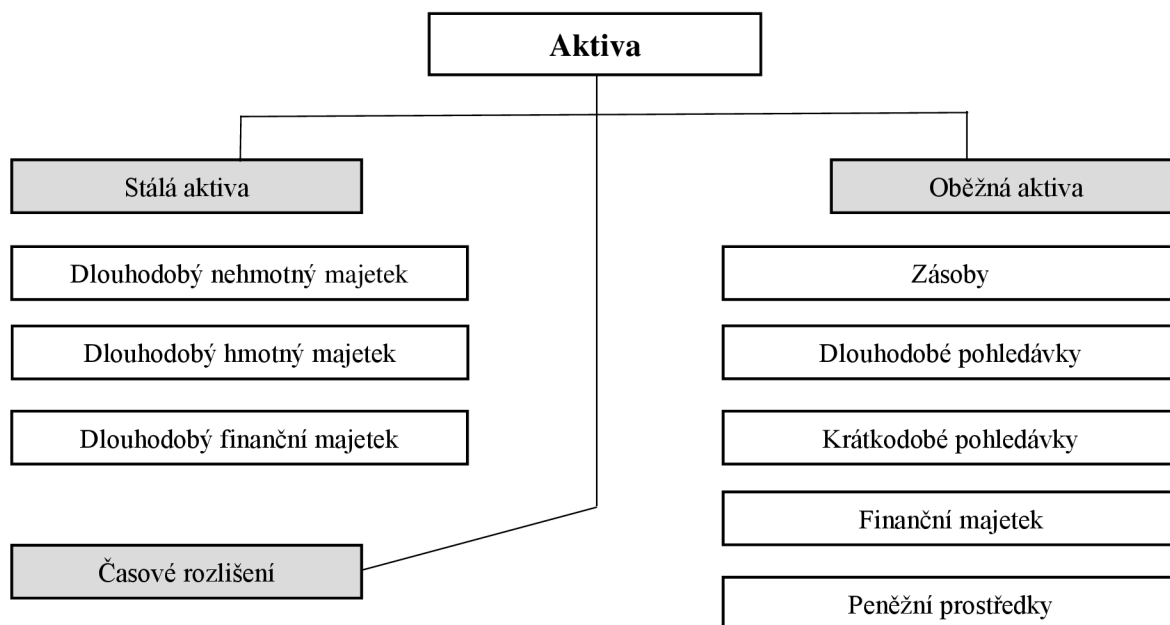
Aktiva

Stálá aktiva

Dlouhodobý nehmotný majetek

Dlouhodobý hmotný majetek

Dlouhodobý finanční majetek

Časové rozlišení

Oběžná aktiva

Zásoby

Dlouhodobé pohledávky

Krátkodobé pohledávky

Finanční majetek

Peněžní prostředky